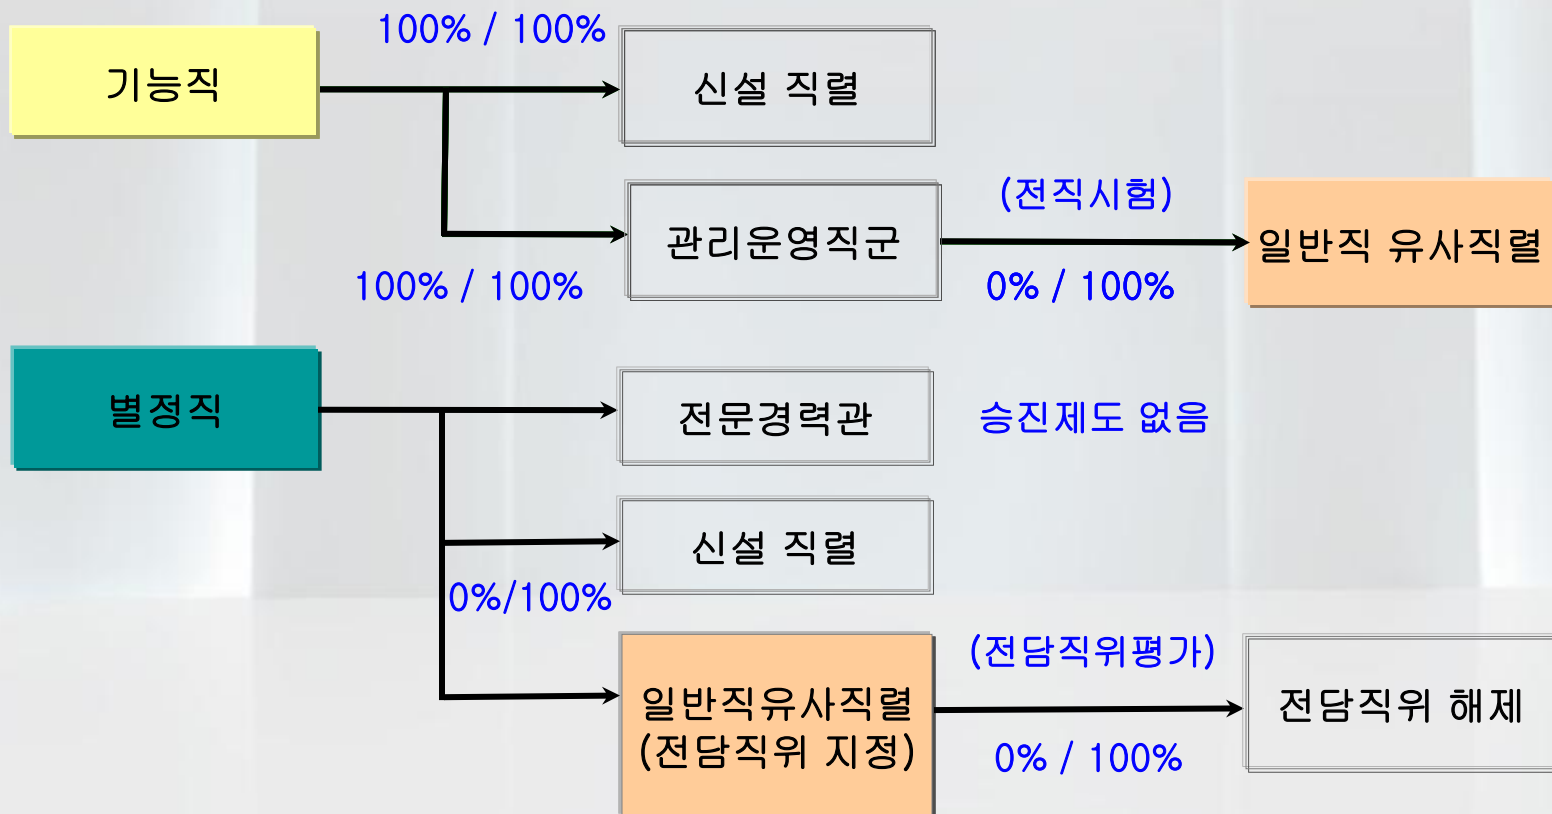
기능직

100% / 100%

신설 직렬

관리운영직군

100% / 100%

(전직시험)

0% / 100%

일반직 유사직렬

별정직

전문경력관

승진제도 없음

신설 직렬

0%/100%

일반직유사직렬
(전담직위 지정)

(전담직위평가)

0% / 100%

전담직위 해제